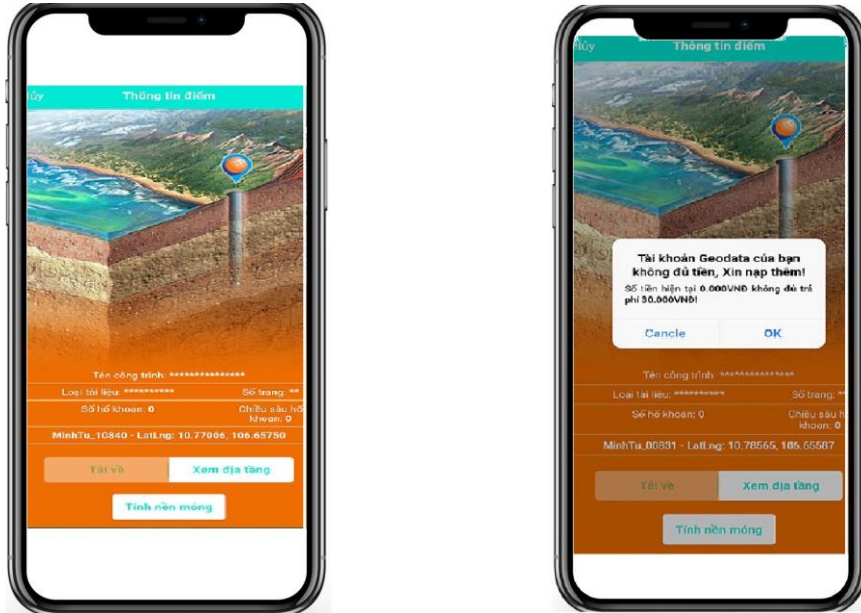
Hủy Thông tin điểm

Tên công trình: ***************

Loại tài liệu: ********** Số trang: **

Số hố khoan: 0 Chiều sâu hố khoan: 0

MinhTu_10840 - LatLng: 10.77006, 106.65750

Tải về Xem địa tầng

Tính nền móng

Hủy Thông tin điểm

Tài khoản Geodata của bạn không đủ tiền, Xin nạp thêm!

Số tiền hiện tại 0.000VNĐ không đủ trả phí 50.000VNĐ!

Cancle OK

Tên công trình: **************

Loại tài liệu: ********** Số trang: **

Số hố khoan: 0 Chiều sâu hố khoan: 0

MinhTu_00831 - LatLng: 10.78565, 106.65587

Tải về Xem địa tầng

Tính nền móng